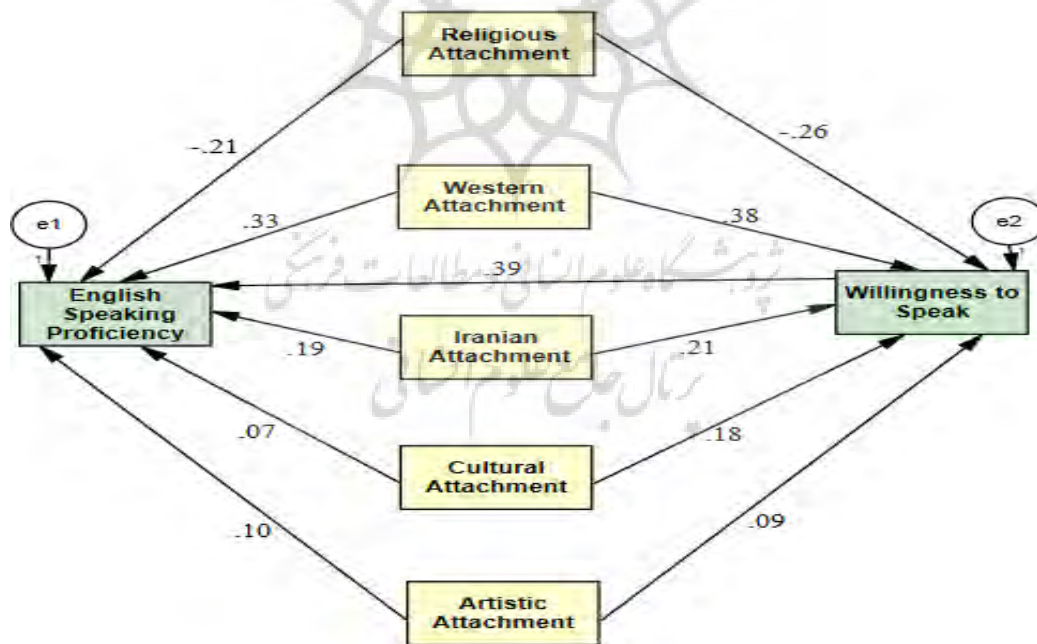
Religious Attachment

-.21

-.26

Western Attachment

e1

.33

.38

e2

1

.39

1

English Speaking Proficiency

Willingness to Speak

Iranian Attachment

.19

.21

.07

.18

Cultural Attachment

.10

.09

Artistic Attachment

پژوهشگاه علوم انسانی و مطالعات فرهنگی
پرتال جامع علوم انسانی